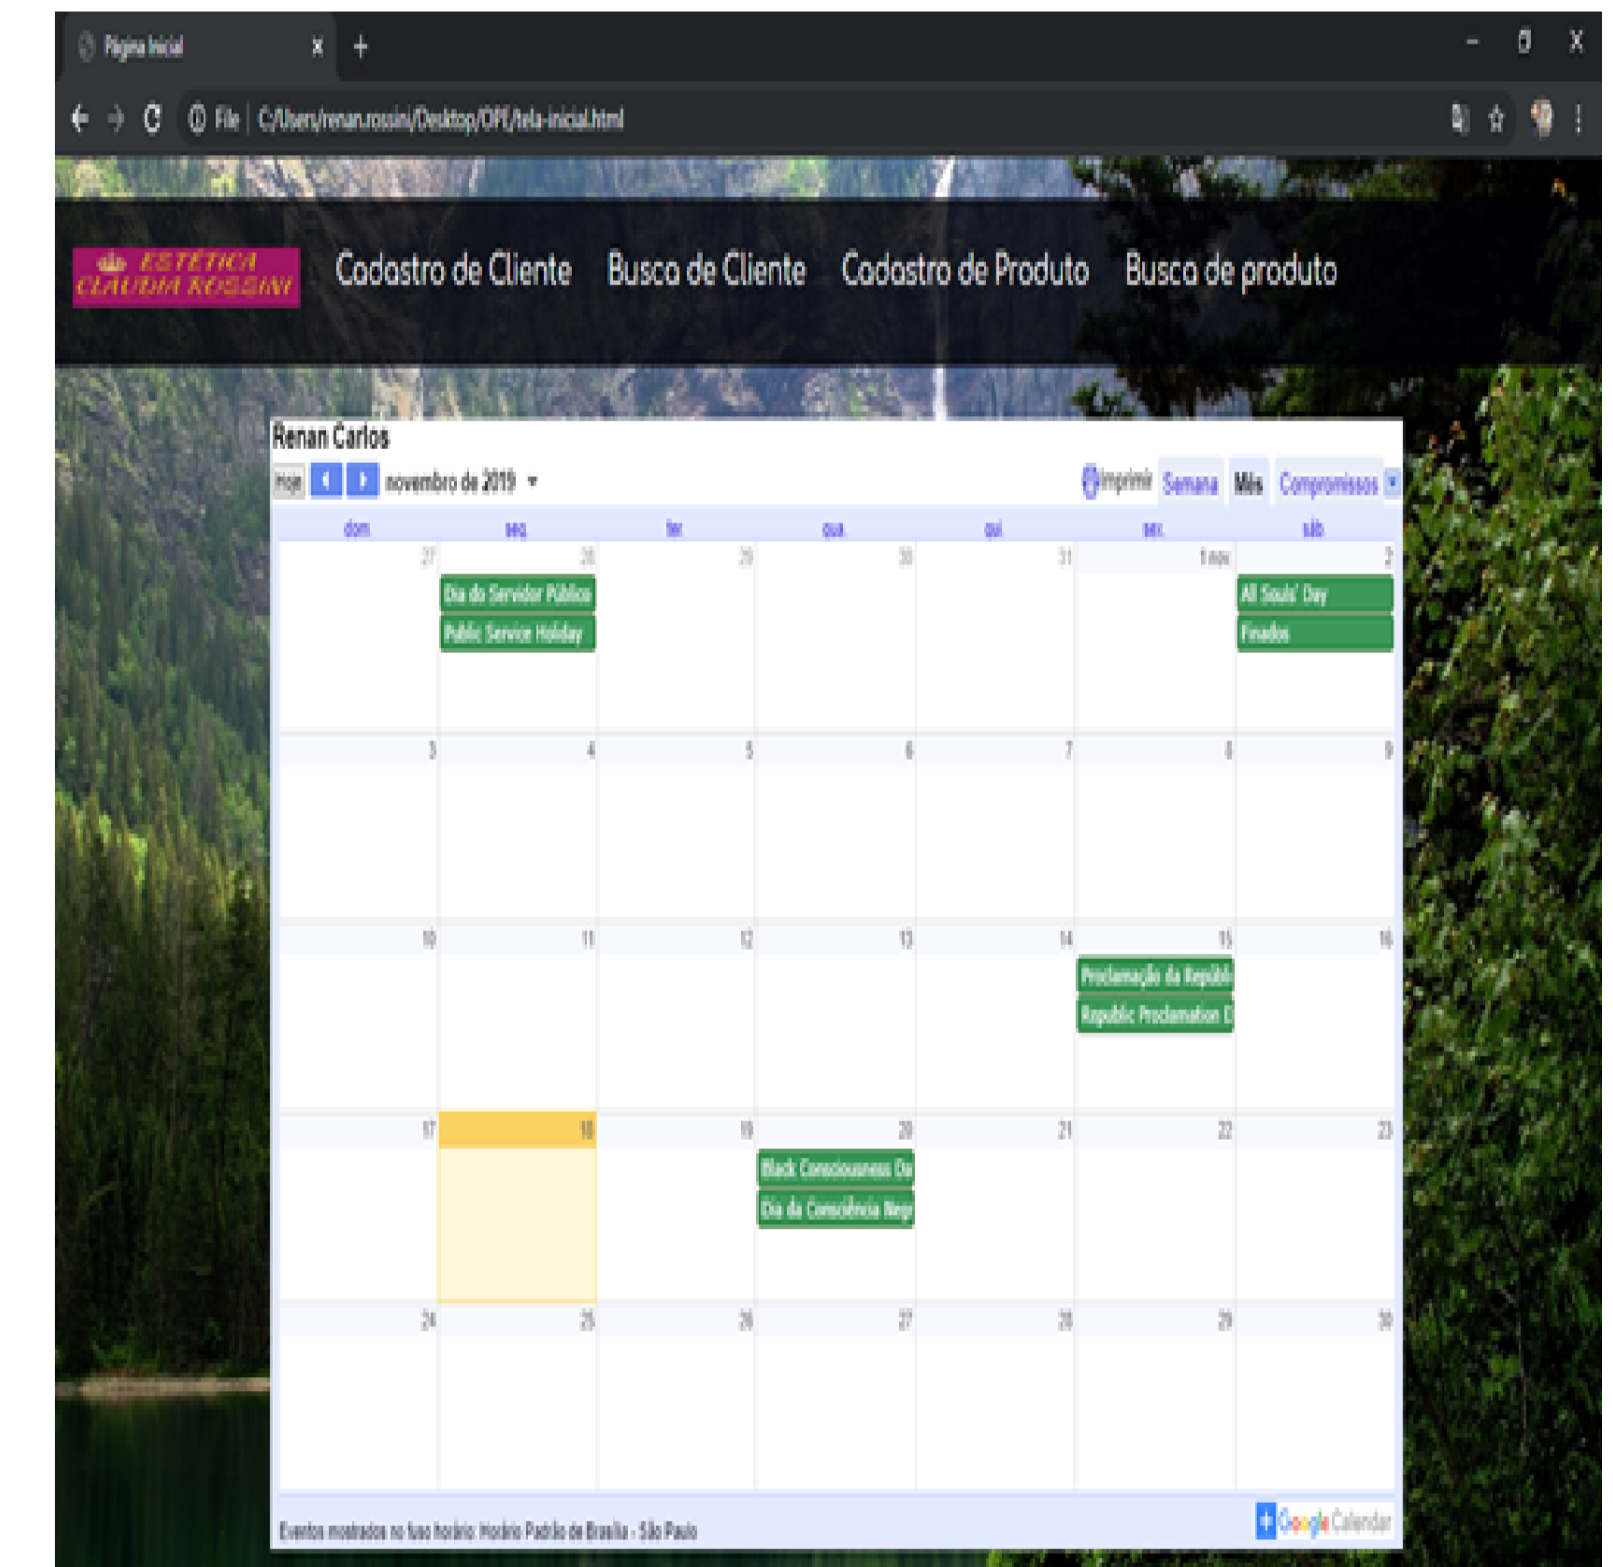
Página Inicial
File | C:/Users/renan.rossini/Desktop/OPE/tela-inicial.html

ESTÉTICA CLAUDIA ROSSINI
Cadastro de Cliente Busca de Cliente Cadastro de Produto Busca de produto

Renan Carlos
Hoje novembro de 2019 ▾ Imprimir Semana Mês Compromissos

| dom | seg | ter | qua | qui | sex | sáb |
|---|---|---|---|---|---|---|
| 27 | 28 Dia do Servidor Público Public Service Holiday | 29 | 30 | 31 | 1 nov | 2 All Souls' Day Finados |
| 3 | 4 | 5 | 6 | 7 | 8 | 9 |
| 10 | 11 | 12 | 13 | 14 | 15 Proclamação da Repúbl Republic Proclamation D | 16 |
| 17 | 18 | 19 | 20 Black Consciousness Da Dia da Consciência Negr | 21 | 22 | 23 |
| 24 | 25 | 26 | 27 | 28 | 29 | 30 |

Eventos mostrados no fuso horário: Horário Padrão de Brasília - São Paulo
Google Calendar